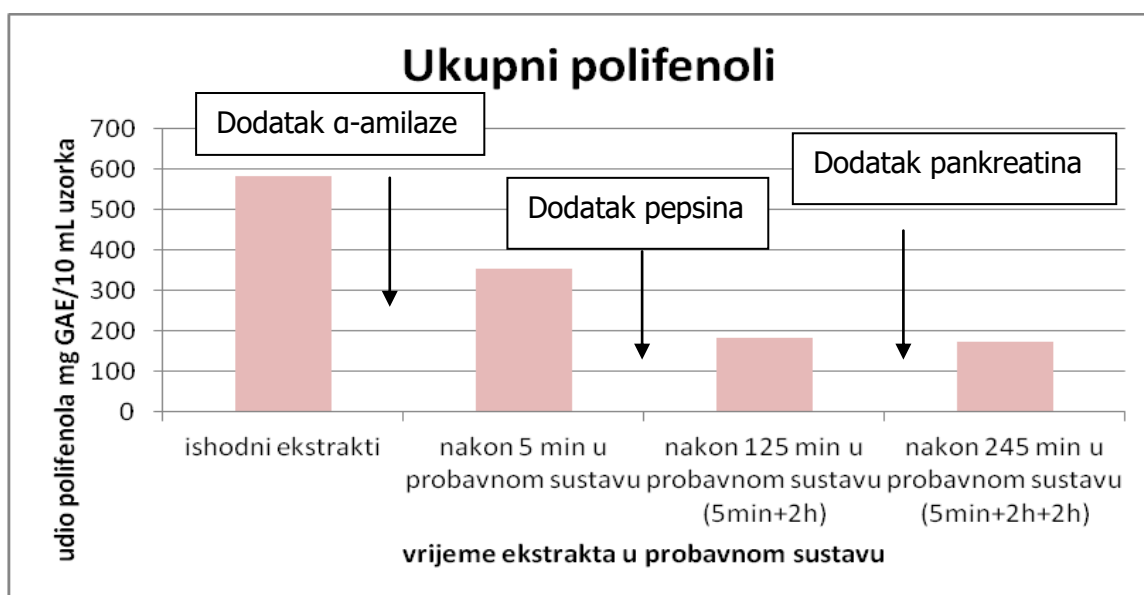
Ukupni polifenoli

Dodatak α-amilaze

Dodatak pepsina

Dodatak pankreatina

udio polifenola mg GAE/10 mL uzorka

700
600
500
400
300
200
100
0

ishodni ekstrakti

nakon 5 min u probavnom sustavu

nakon 125 min u probavnom sustavu (5min+2h)

nakon 245 min u probavnom sustavu (5min+2h+2h)

vrijeme ekstrakta u probavnom sustavu